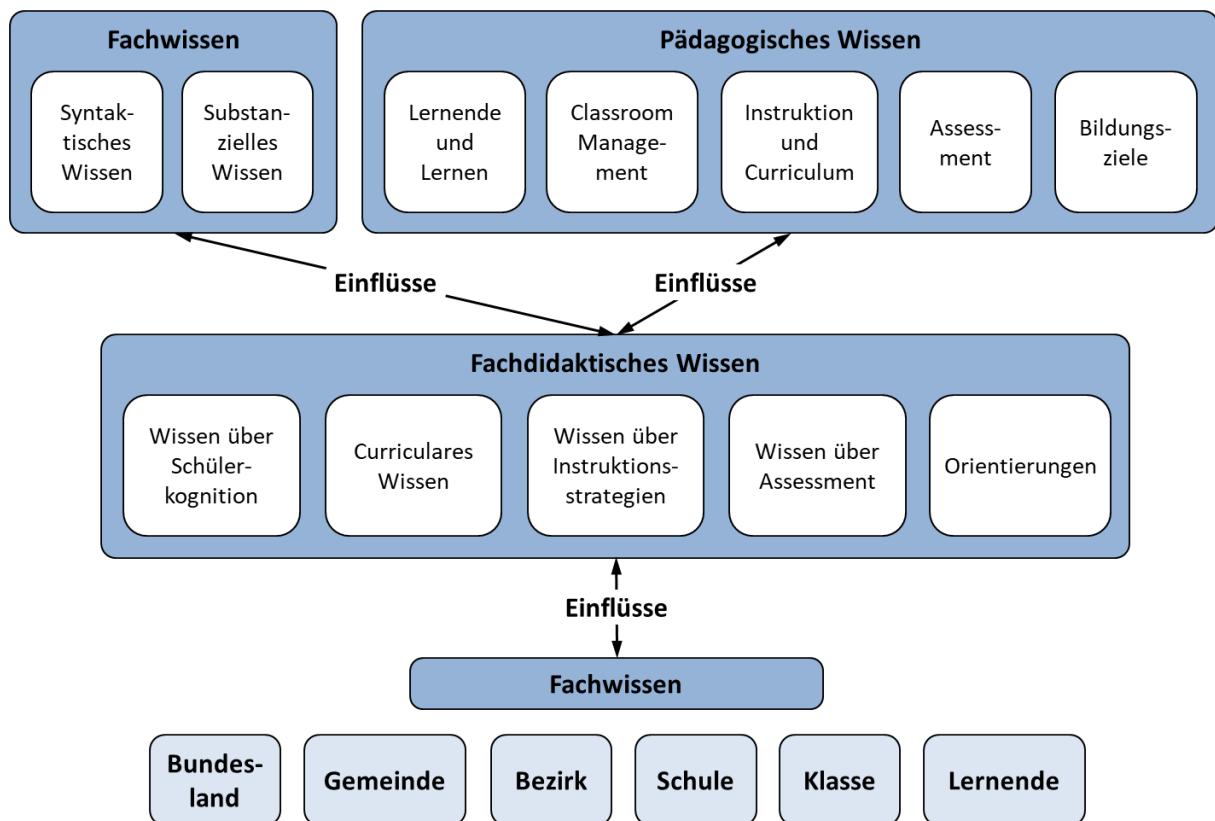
Fachwissen

Syntaktisches Wissen

Substanzielles Wissen

Pädagogisches Wissen

Lernende und Lernen

Classroom Management

Instruktion und Curriculum

Assessment

Bildungsziele

Einflüsse

Einflüsse

Fachdidaktisches Wissen

Wissen über Schülerkognition

Curriculares Wissen

Wissen über Instruktionsstrategien

Wissen über Assessment

Orientierungen

Einflüsse

Fachwissen

Bundesland

Gemeinde

Bezirk

Schule

Klasse

Lernende